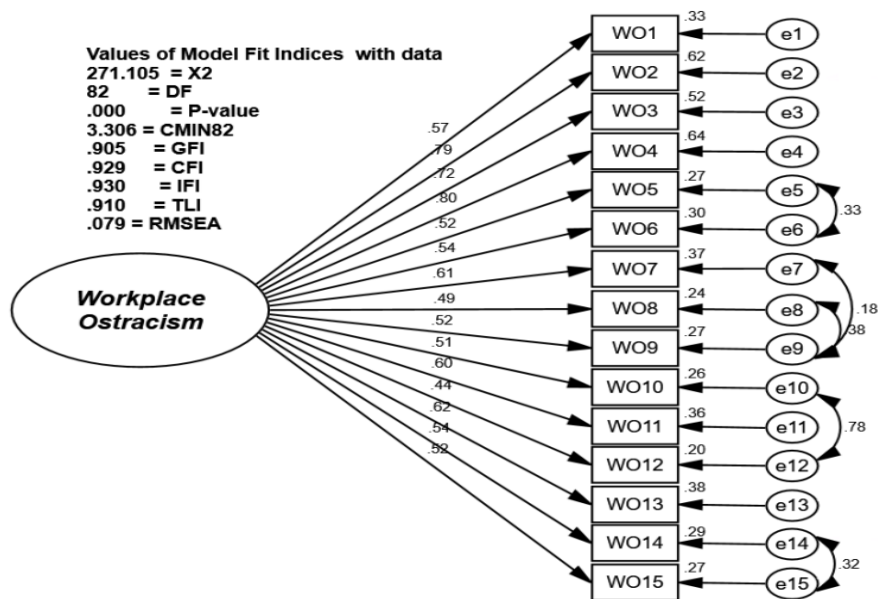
Values of Model Fit Indices with data
271.105 = X2
82 = DF
.000 = P-value
3.306 = CMIN82
.905 = GFI
.929 = CFI
.930 = IFI
.910 = TLI
.079 = RMSEA

Workplace Ostracism

.57
.79
.72
.80
.52
.54
.61
.49
.52
.51
.60
.44
.62
.54
.52

WO1 .33 e1
WO2 .62 e2
WO3 .52 e3
WO4 .64 e4
WO5 .27 e5
WO6 .30 e6
.33
WO7 .37 e7
WO8 .24 e8
WO9 .27 e9
.18
.38
WO10 .26 e10
WO11 .36 e11
WO12 .20 e12
.78
WO13 .38 e13
WO14 .29 e14
WO15 .27 e15
.32